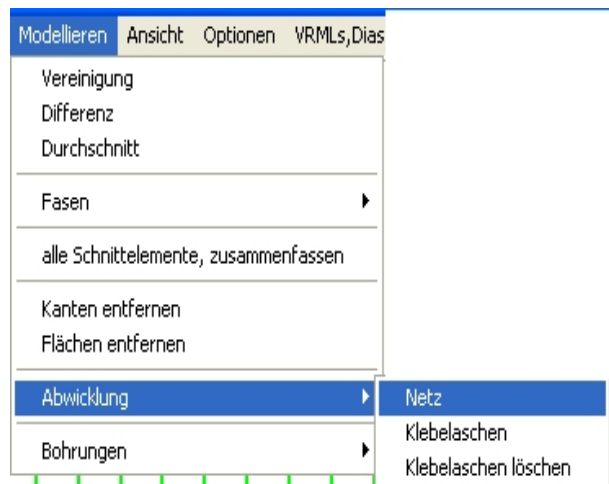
Modellieren Ansicht Optionen VRMLs,Dias

Vereinigung
Differenz
Durchschnitt

Fasen

alle Schnittelemente, zusammenfassen

Kanten entfernen
Flächen entfernen

Abwicklung

Bohrungen

Netz
Klebelaschen
Klebelaschen löschen